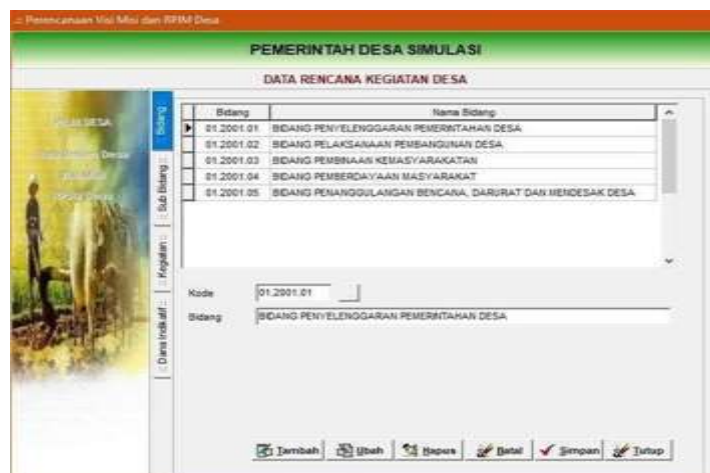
:: Perencanaan Visi Misi dan RPJM Desa

PEMERINTAH DESA SIMULASI

DATA RENCANA KEGIATAN DESA

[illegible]
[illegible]
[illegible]
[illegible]

Bidang
Sub Bidang
Kegiatan
Dana Indikatif

| Bidang | Nama Bidang |
|---|---|
| 01.2001.01 | BIDANG PENYELENGGARAAN PEMERINTAHAN DESA |
| 01.2001.02 | BIDANG PELAKSANAAN PEMBANGUNAN DESA |
| 01.2001.03 | BIDANG PEMBINAAN KEMASYARAKATAN |
| 01.2001.04 | BIDANG PEMBERDAYAAN MASYARAKAT |
| 01.2001.05 | BIDANG PENANGGULANGAN BENCANA, DARURAT DAN MENDESAK DESA |

Kode 01.2001.01
Bidang BIDANG PENYELENGGARAAN PEMERINTAHAN DESA

Tambah Ubah Hapus Batal Simpan Tutup